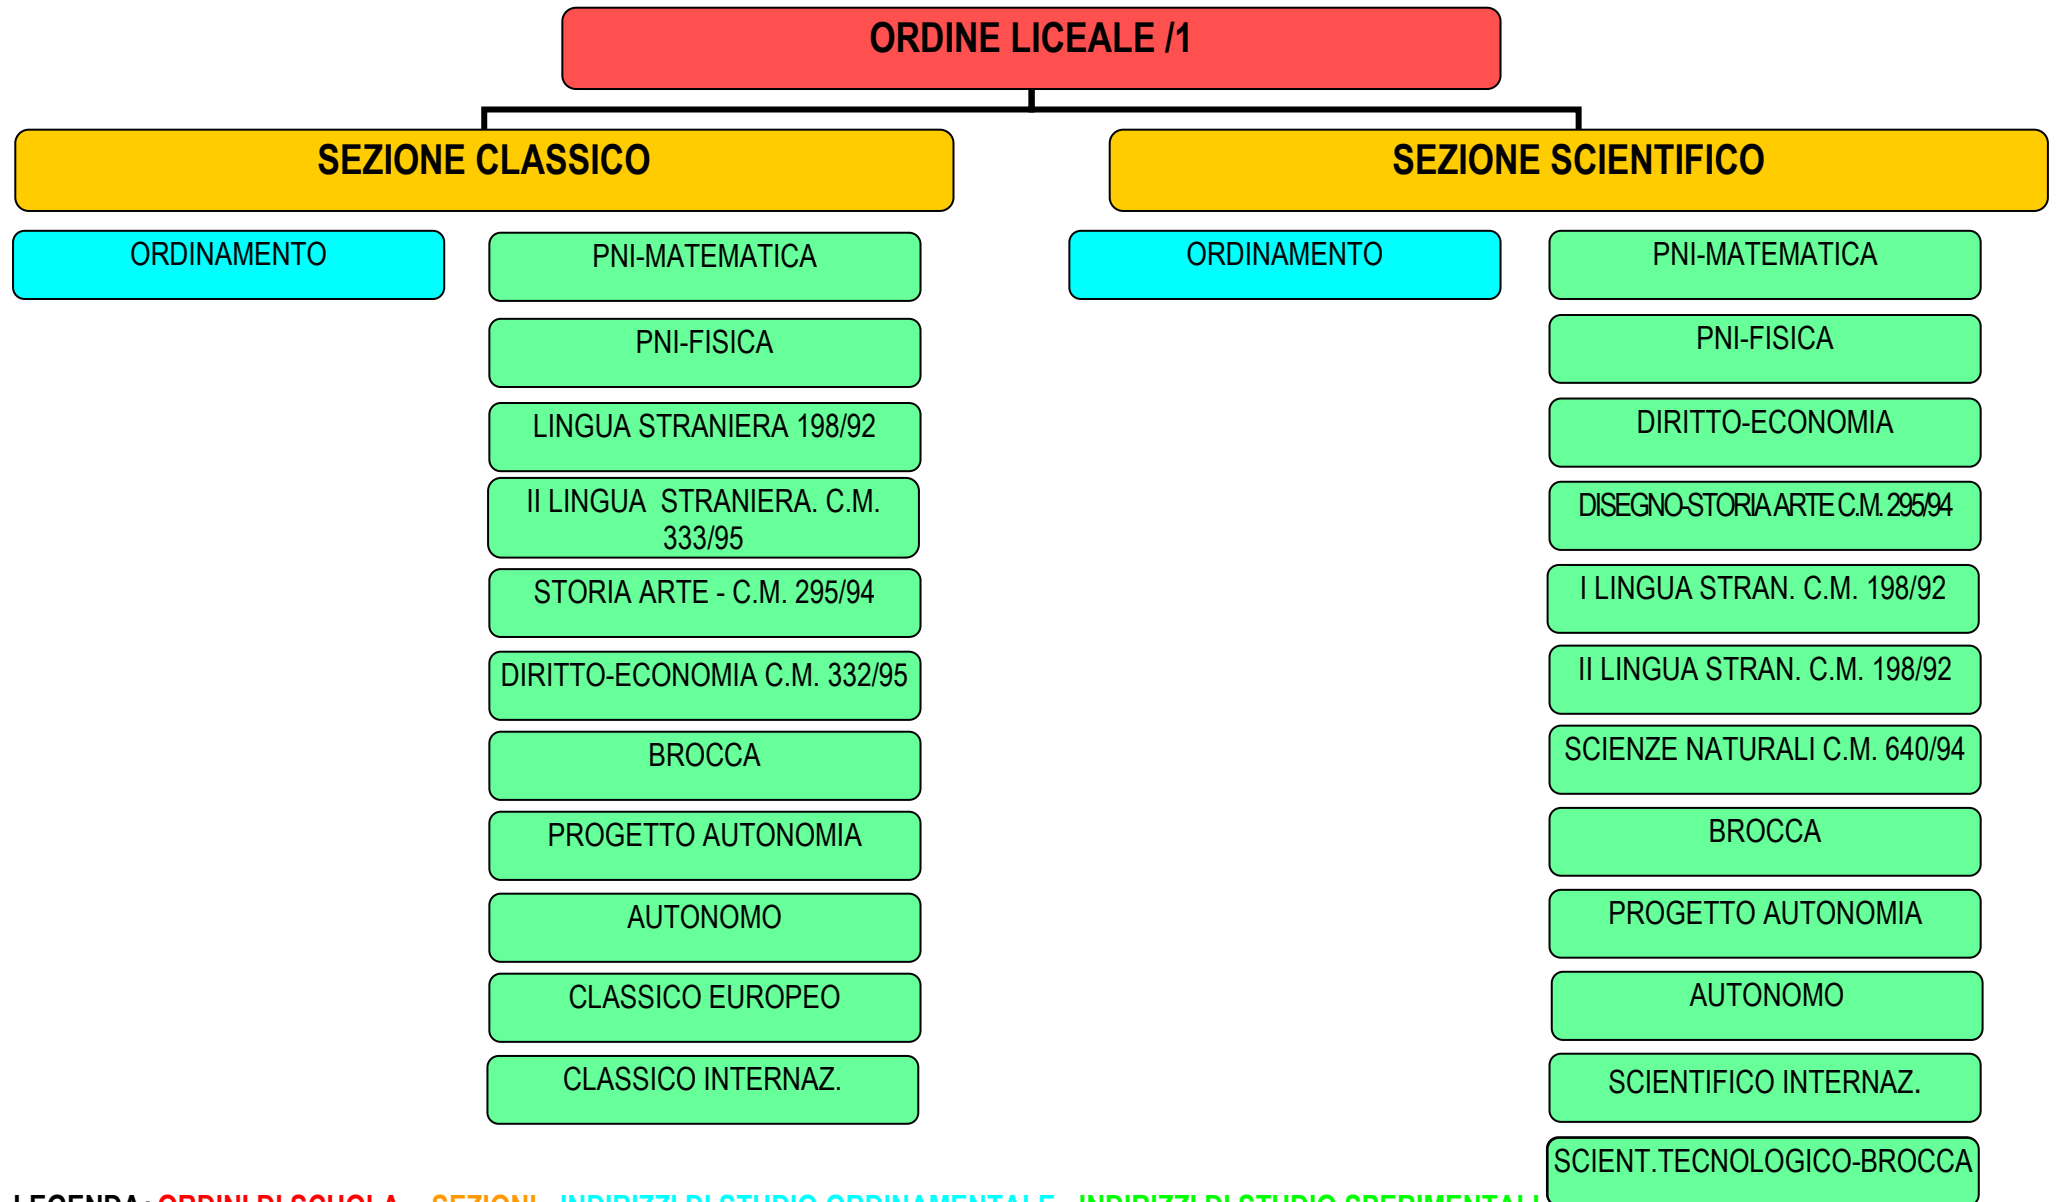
ORDINE LICEALE /1

SEZIONE CLASSICO

ORDINAMENTO

PNI-MATEMATICA

PNI-FISICA

LINGUA STRANIERA 198/92

II LINGUA STRANIERA. C.M. 333/95

STORIA ARTE - C.M. 295/94

DIRITTO-ECONOMIA C.M. 332/95

BROCCA

PROGETTO AUTONOMIA

AUTONOMO

CLASSICO EUROPEO

CLASSICO INTERNAZ.

SEZIONE SCIENTIFICO

ORDINAMENTO

PNI-MATEMATICA

PNI-FISICA

DIRITTO-ECONOMIA

DISEGNO-STORIA ARTE C.M. 295/94

I LINGUA STRAN. C.M. 198/92

II LINGUA STRAN. C.M. 198/92

SCIENZE NATURALI C.M. 640/94

BROCCA

PROGETTO AUTONOMIA

AUTONOMO

SCIENTIFICO INTERNAZ.

SCIENT.TECNOLOGICO-BROCCA

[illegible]